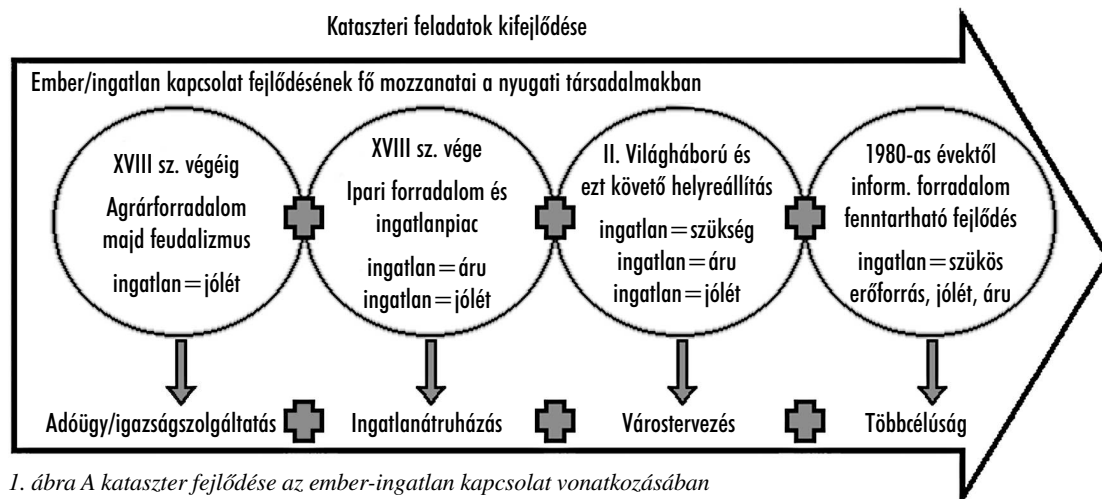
Kataszteri feladatok kifejlődése

Ember/ingatlan kapcsolat fejlődésének fő mozzanatai a nyugati társadalmakban

XVIII sz. végéig
Agrárforradalom majd feudalizmus
ingatlan=jólét

XVIII sz. vége
Ipari forradalom és ingatlanpiac
ingatlan=áru
ingatlan=jólét

II. Világháború és ezt követő helyreállítás
ingatlan=szükség
ingatlan=áru
ingatlan=jólét

1980-as évektől
inform. forradalom
fenntartható fejlődés
ingatlan=szűkös erőforrás, jólét, áru

Adóügy/igazságszolgáltatás

Ingatlanátruházás

Várostervezés

Többcélúság

1. ábra A kataszter fejlődése az ember-ingatlan kapcsolat vonatkozásában